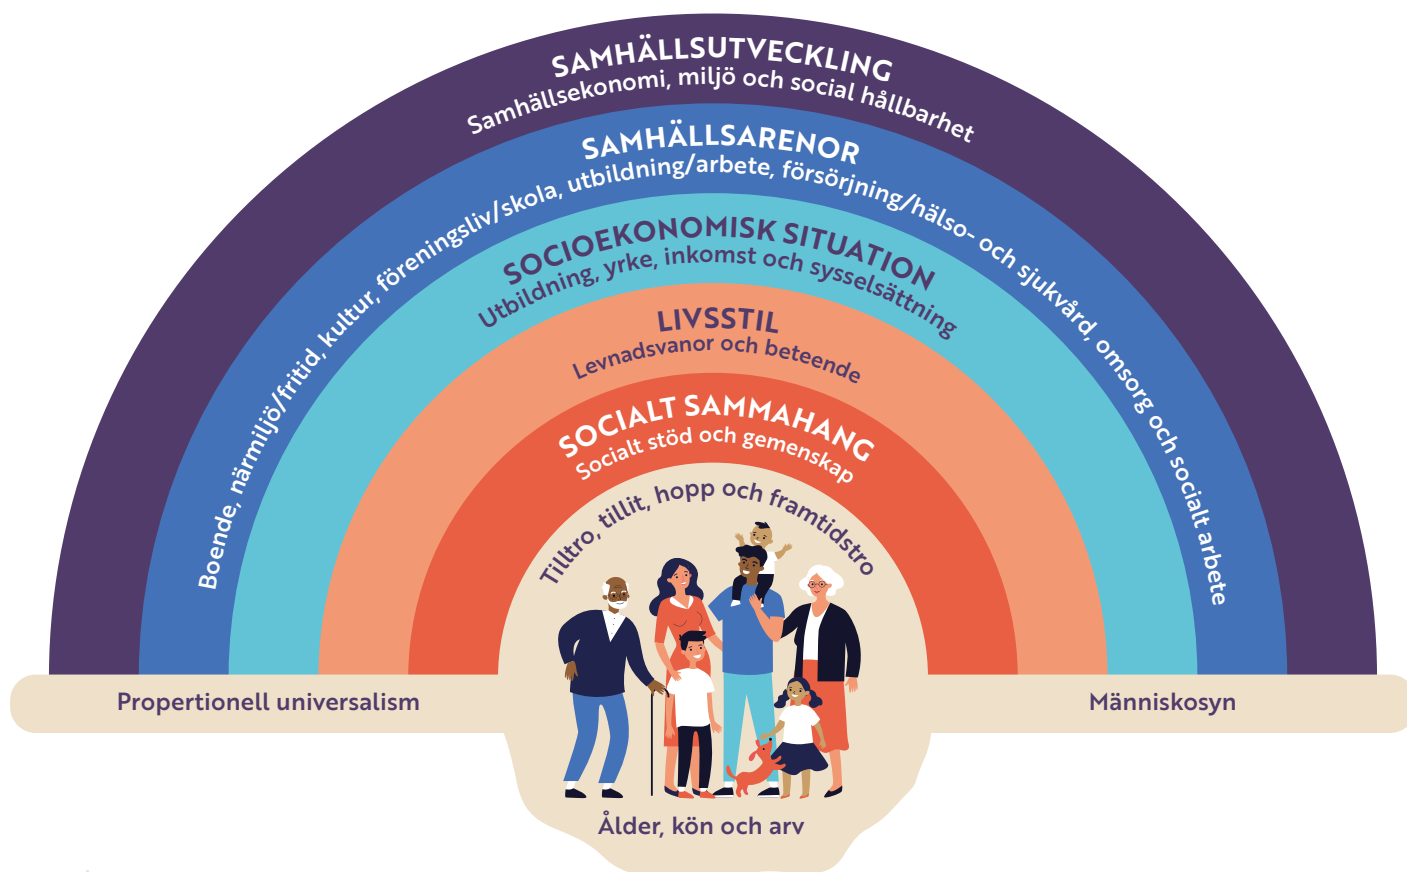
SAMHÄLLSUTVECKLING
Samhällsekonomi, miljö och social hållbarhet

SAMHÄLLSARENOR
Boende, närmiljö/fritid, kultur, föreningsliv/skola, utbildning/arbete, försörjning/hälso- och sjukvård, omsorg och socialt arbete

SOCIOEKONOMISK SITUATION
Utbildning, yrke, inkomst och sysselsättning

LIVSSTIL
Levnadsvanor och beteende

SOCIALT SAMMAHANG
Socialt stöd och gemenskap

Tilltro, tillit, hopp och framtidstro

Propertionell universalism

Människosyn

Ålder, kön och arv